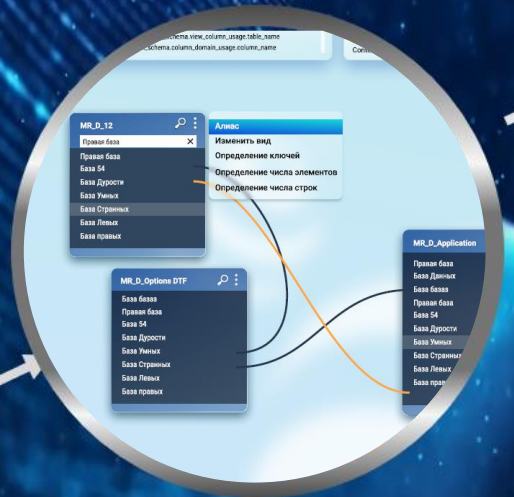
schema.view_column_usage.table_name
schema.column_domain_usage.colume_name

Columns

MR_D_12
Правая база
Правая база
База 54
База Дурости
База Умных
База Странных
База Левых
База правых

Алиас
Изменить вид
Определение ключей
Определение числа элементов
Определение числа строк

MR_D_Options DTF
База базаз
Правая база
База 54
База Дурости
База Умных
База Странных
База Левых
База правых

MR_D_Application
Правая база
База Данных
База базаз
Правая база
База 54
База Дурости
База Умных
База Странных
База Левых
База правых